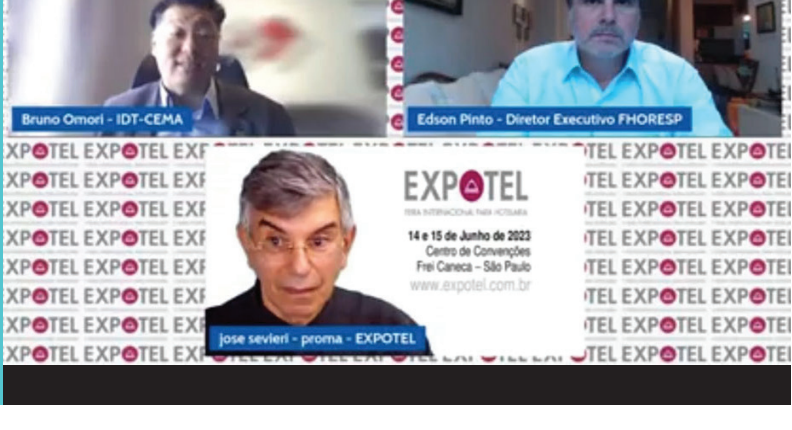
Bruno Omori - IDT-CEMA

Edson Pinto - Diretor Executivo FHORESP

EXPOTEL
FEIRA INTERNACIONAL PARA HOTELARIA

14 e 15 de Junho de 2023
Centro de Convenções
Frei Caneca – São Paulo
www.expotel.com.br

jose sevieri - proma - EXPOTEL